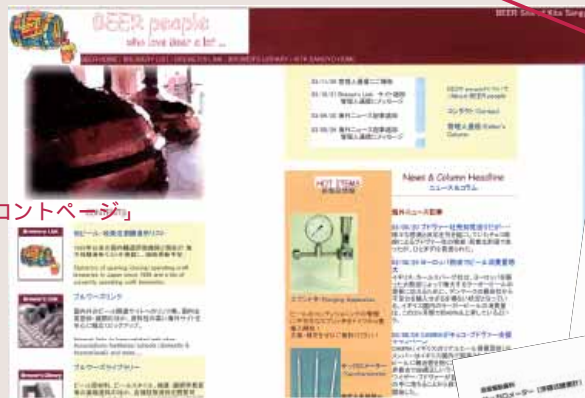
BEER people
who love beer a lot...

BEER Street Kita Sang

ロントページ」

Brewer's Link

Brewer's Cafe

Brewer's Library

HOT ITEMS

News & Column Headline
ニュース&コラム

ブルワーズリンク

ブルワーズライブラリー